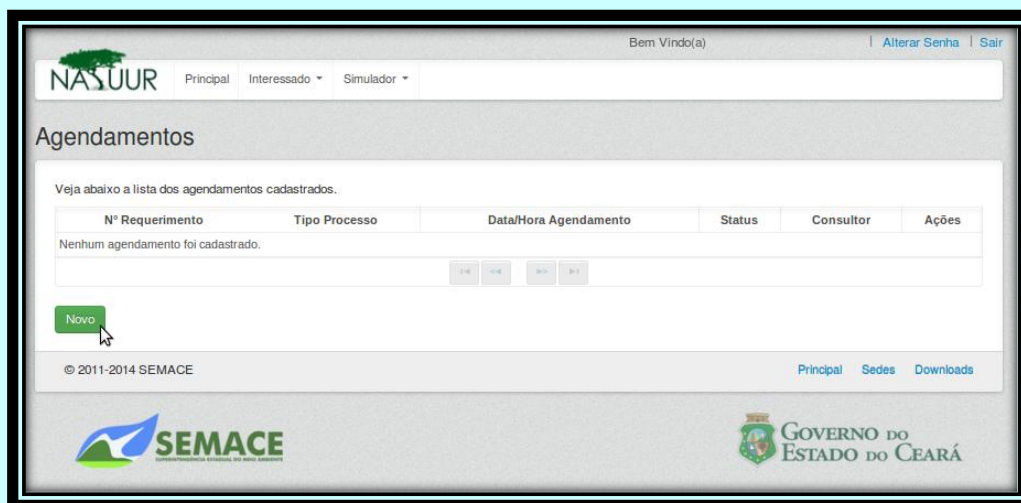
Bem Vindo(a) | Alterar Senha | Sair

NATUUR Principal Interessado ▾ Simulador ▾

Agendamentos

Veja abaixo a lista dos agendamentos cadastrados.

| Nº Requerimento | Tipo Processo | Data/Hora Agendamento | Status | Consultor | Ações |
|---|---|---|---|---|---|
| Nenhum agendamento foi cadastrado. | | | | | |

Novo

© 2011-2014 SEMACE

Principal Sedes Downloads

SEMACE
SUPERINTENDÊNCIA ESTADUAL DO MEIO AMBIENTE

GOVERNO DO ESTADO DO CEARÁ